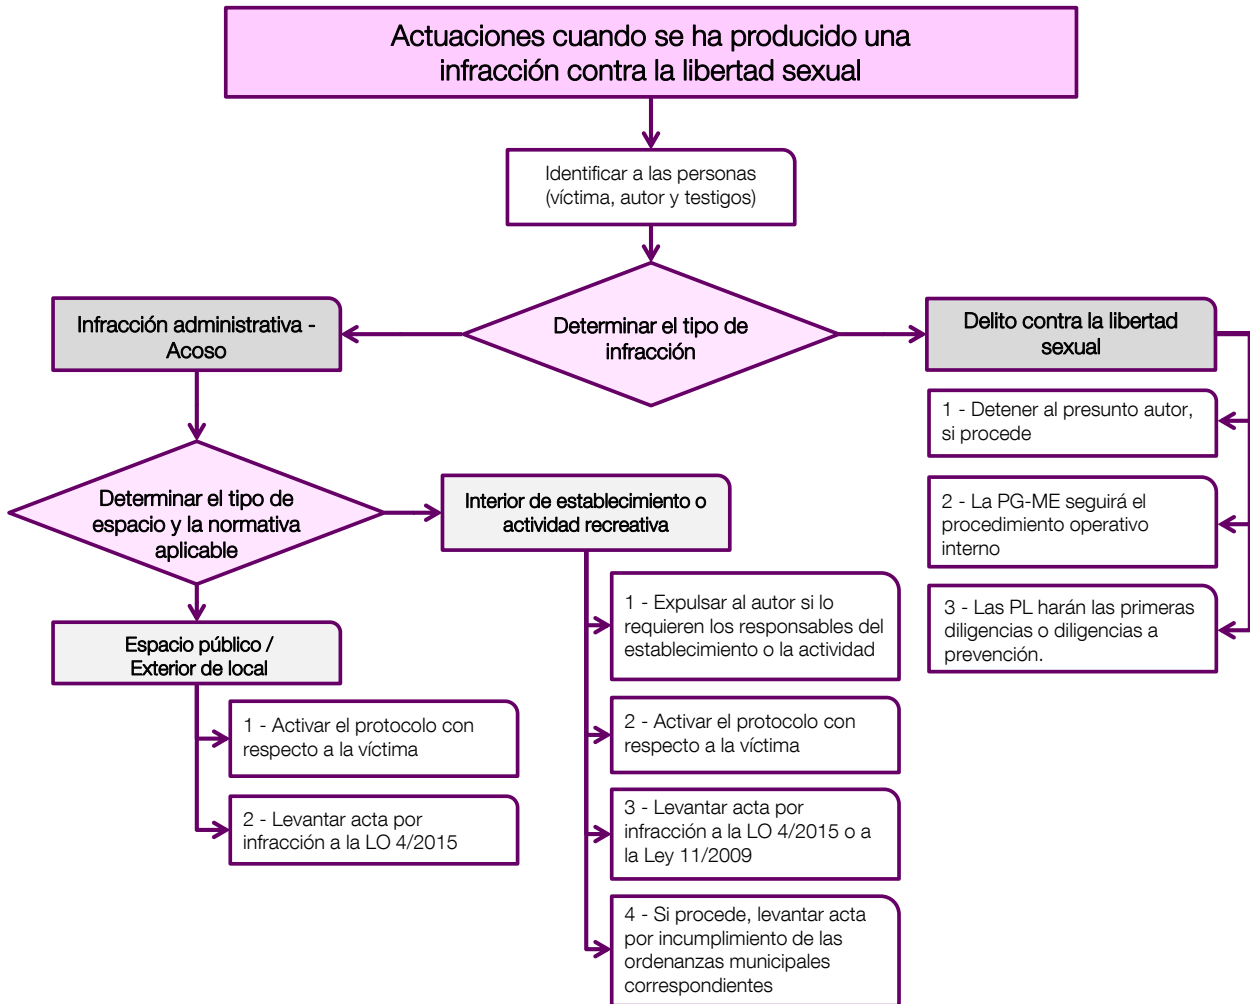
Actuaciones cuando se ha producido una infracción contra la libertad sexual

Identificar a las personas (víctima, autor y testigos)

Determinar el tipo de infracción

Infracción administrativa - Acoso

Delito contra la libertad sexual

1 - Detener al presunto autor, si procede

2 - La PG-ME seguirá el procedimiento operativo interno

3 - Las PL harán las primeras diligencias o diligencias a prevención.

Determinar el tipo de espacio y la normativa aplicable

Interior de establecimiento o actividad recreativa

1 - Expulsar al autor si lo requieren los responsables del establecimiento o la actividad

2 - Activar el protocolo con respecto a la víctima

3 - Levantar acta por infracción a la LO 4/2015 o a la Ley 11/2009

4 - Si procede, levantar acta por incumplimiento de las ordenanzas municipales correspondientes

Espacio público / Exterior de local

1 - Activar el protocolo con respecto a la víctima

2 - Levantar acta por infracción a la LO 4/2015